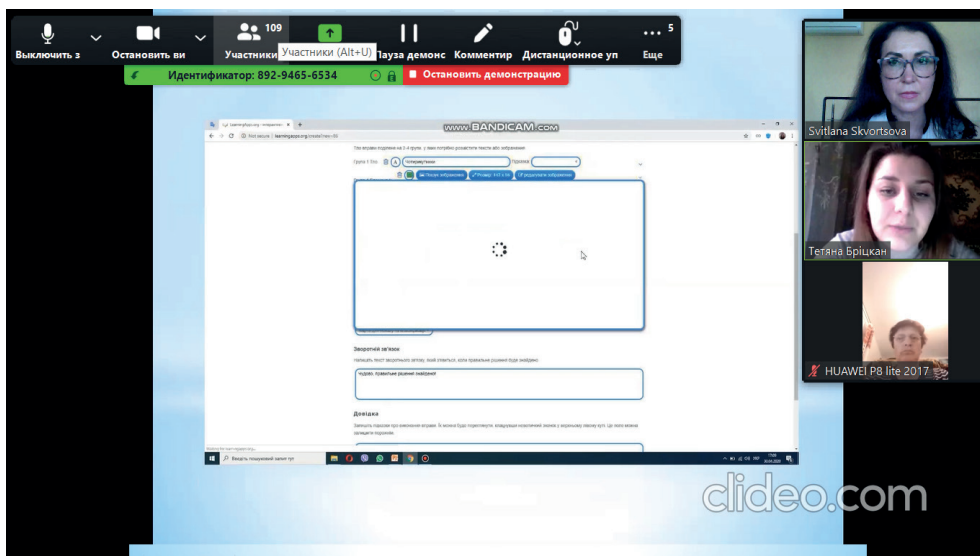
Выключить з
Остановить ви
109
Участники
Участники (Alt+U)
Пауза демонс
Комментир
Дистанционное уп
5
Еще
Идентификатор: 892-9465-6534
Остановить демонстрацию

www.BANDICAM.com

learningapps.org/create?new=86

Ця вправа поділена на 2-4 групи, у вікно потрібно розмістити тексти або зображення

Група 1 Зна
Правиль
Пошук зображення
Розмір
Редагувати зображення

Зворотній зв'язок
Напишіть текст зворотного зв'язку, який з'явиться, коли правильне рішення буде знайдено
Чудово, правильне рішення знайдено!

Довідка
Запишіть підказки про виконання вправи. Як можна буде подивитися, натиснувши на піктограму в лівому верхньому куті. Це поле можна залишити порожнім.

Введіть пошуковий запит тут

Svitlana Skvortsova
Тетяна Бріцкан
HUAWEI P8 lite 2017

clideo.com